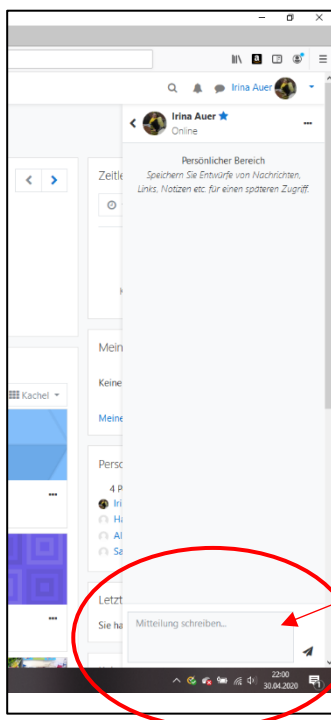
Irina Auer

Irina Auer
Online

Persönlicher Bereich
Speichern Sie Entwürfe von Nachrichten, Links, Notizen etc. für einen späteren Zugriff.

Zeitle

Mein

Keine

Meine

Kachel

Perso

4 P

Iri

Ha

Al

Sa

Letzt

Sie ha

Mitteilung schreiben...

22:00
30.04.2020